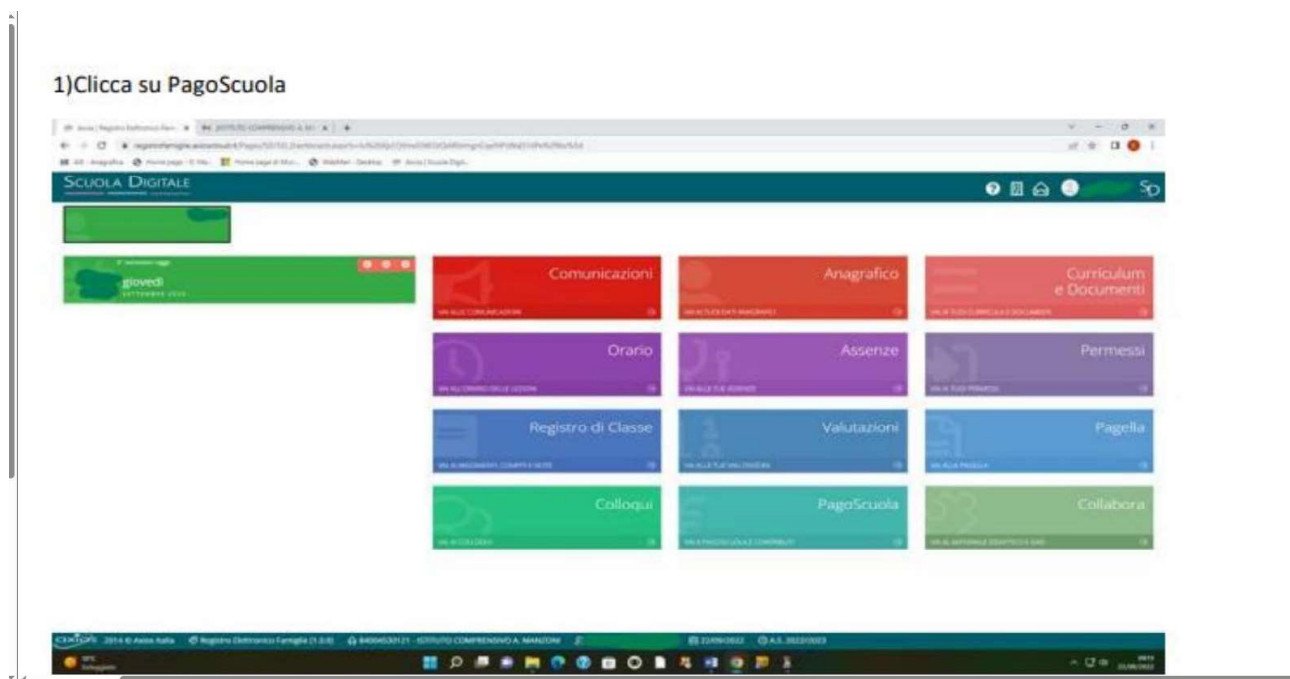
1)Clicca su PagoScuola

SCUOLA DIGITALE

giovedì

Comunicazioni

Anagrafico

Curriculum e Documenti

Orario

Assenze

Permessi

Registro di Classe

Valutazioni

Pagella

Colloqui

PagoScuola

Collabora

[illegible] 2014 © Axios Italia Registro Elettronico Famiglia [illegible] ISTITUTO COMPRENSIVO A. MANZONI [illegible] A.S. 2022/2023